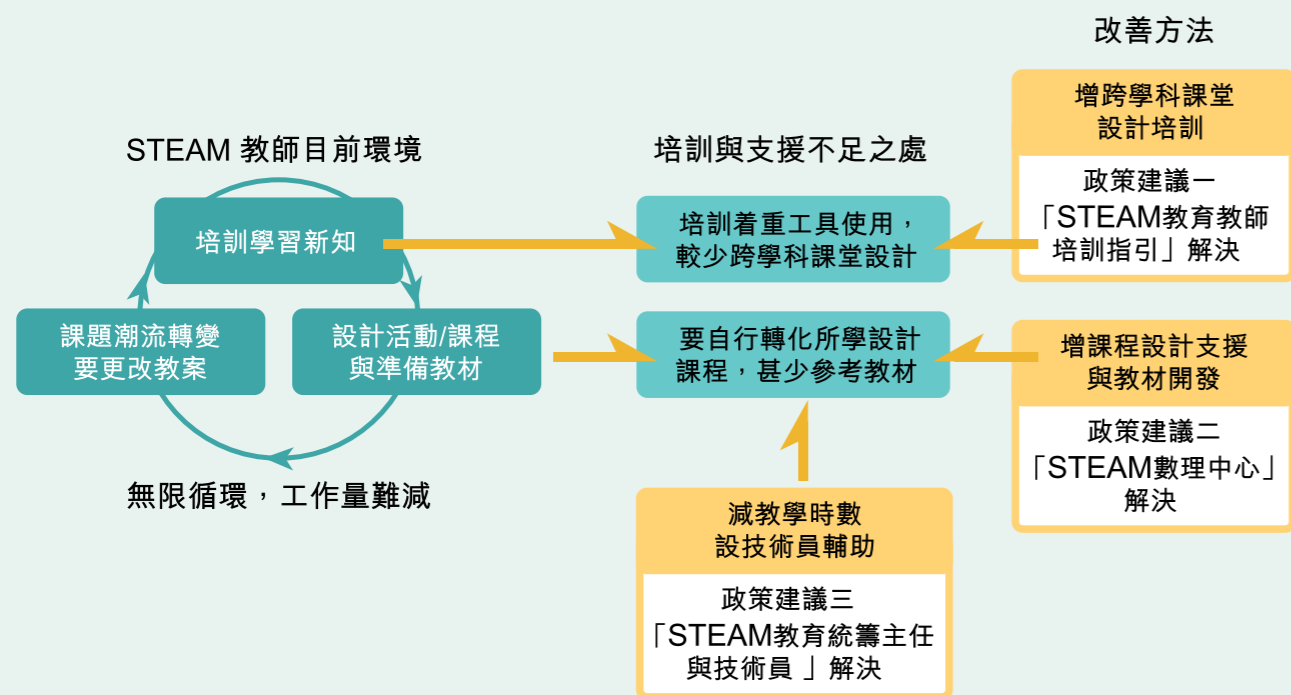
改善方法

STEAM 教師目前環境

培訓學習新知

課題潮流轉變
要更改教案

設計活動/課程
與準備教材

無限循環，工作量難減

培訓與支援不足之處

培訓着重工具使用，
較少跨學科課堂設計

要自行轉化所學設計
課程，甚少參考教材

增跨學科課堂
設計培訓

政策建議一
「STEAM教育教師
培訓指引」解決

增課程設計支援
與教材開發

政策建議二
「STEAM數理中心」
解決

減教學時數
設技術員輔助

政策建議三
「STEAM教育統籌主任
與技術員 」解決